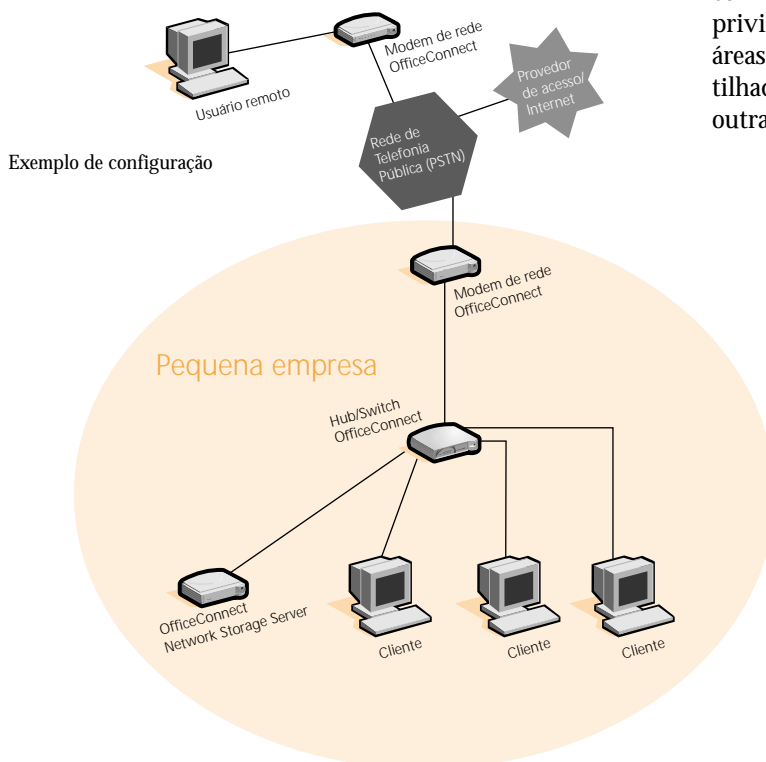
Modem de rede OfficeConnect

Usuário remoto

Provedor de acesso/ Internet

privi
áreas
tilhad
outra

Rede de Telefonia Pública (PSTN)

Exemplo de configuração

Modem de rede OfficeConnect

Pequena empresa

Hub/Switch OfficeConnect

OfficeConnect Network Storage Server

Cliente

Cliente

Cliente